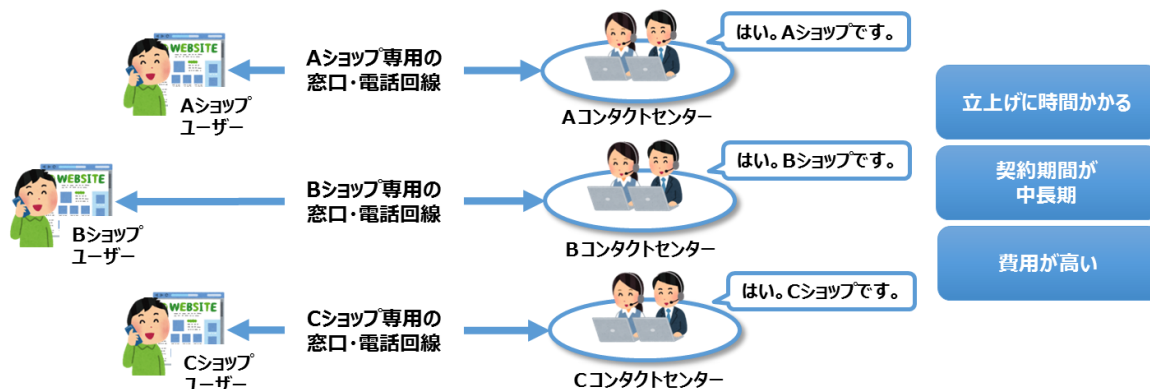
WEBSITE

Aショップ
ユーザー

Aショップ専用の
窓口・電話回線

はい。Aショップです。

Aコンタクトセンター

WEBSITE

Bショップ
ユーザー

Bショップ専用の
窓口・電話回線

はい。Bショップです。

Bコンタクトセンター

WEBSITE

Cショップ
ユーザー

Cショップ専用の
窓口・電話回線

はい。Cショップです。

Cコンタクトセンター

立上げに時間かかる

契約期間が
中長期

費用が高い